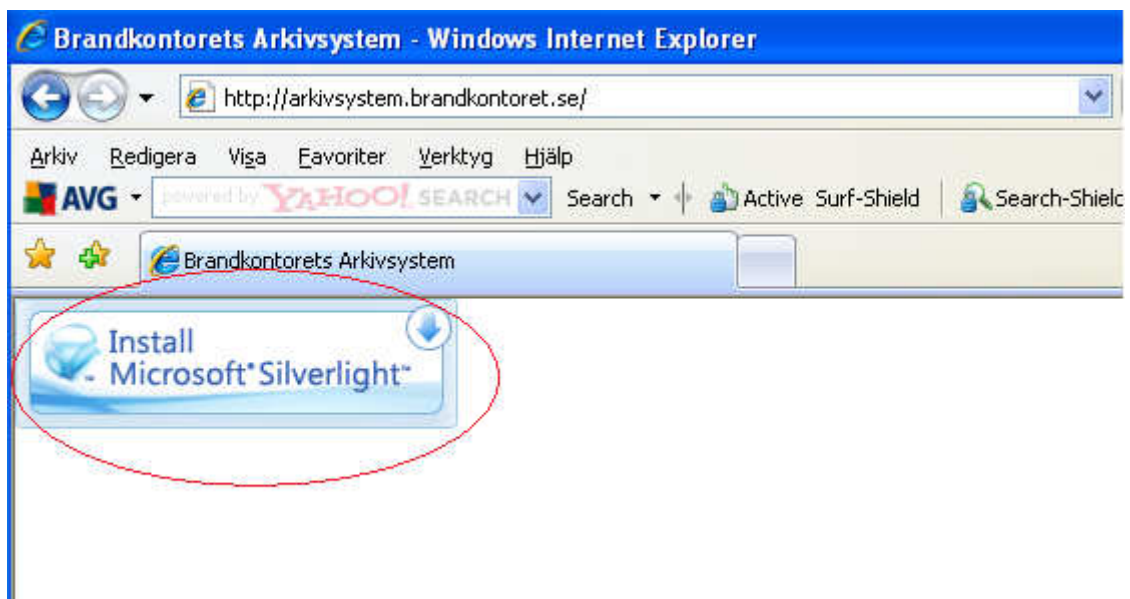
Brandkontorets Arkivsystem - Windows Internet Explorer

http://arkivsystem.brandkontoret.se/

Arkiv Redigera Visa Favoriter Verktyg Hjälp

AVG powered by YAHOO! SEARCH Search Active Surf-Shield Search-Shielc

Brandkontorets Arkivsystem

Install Microsoft® Silverlight™